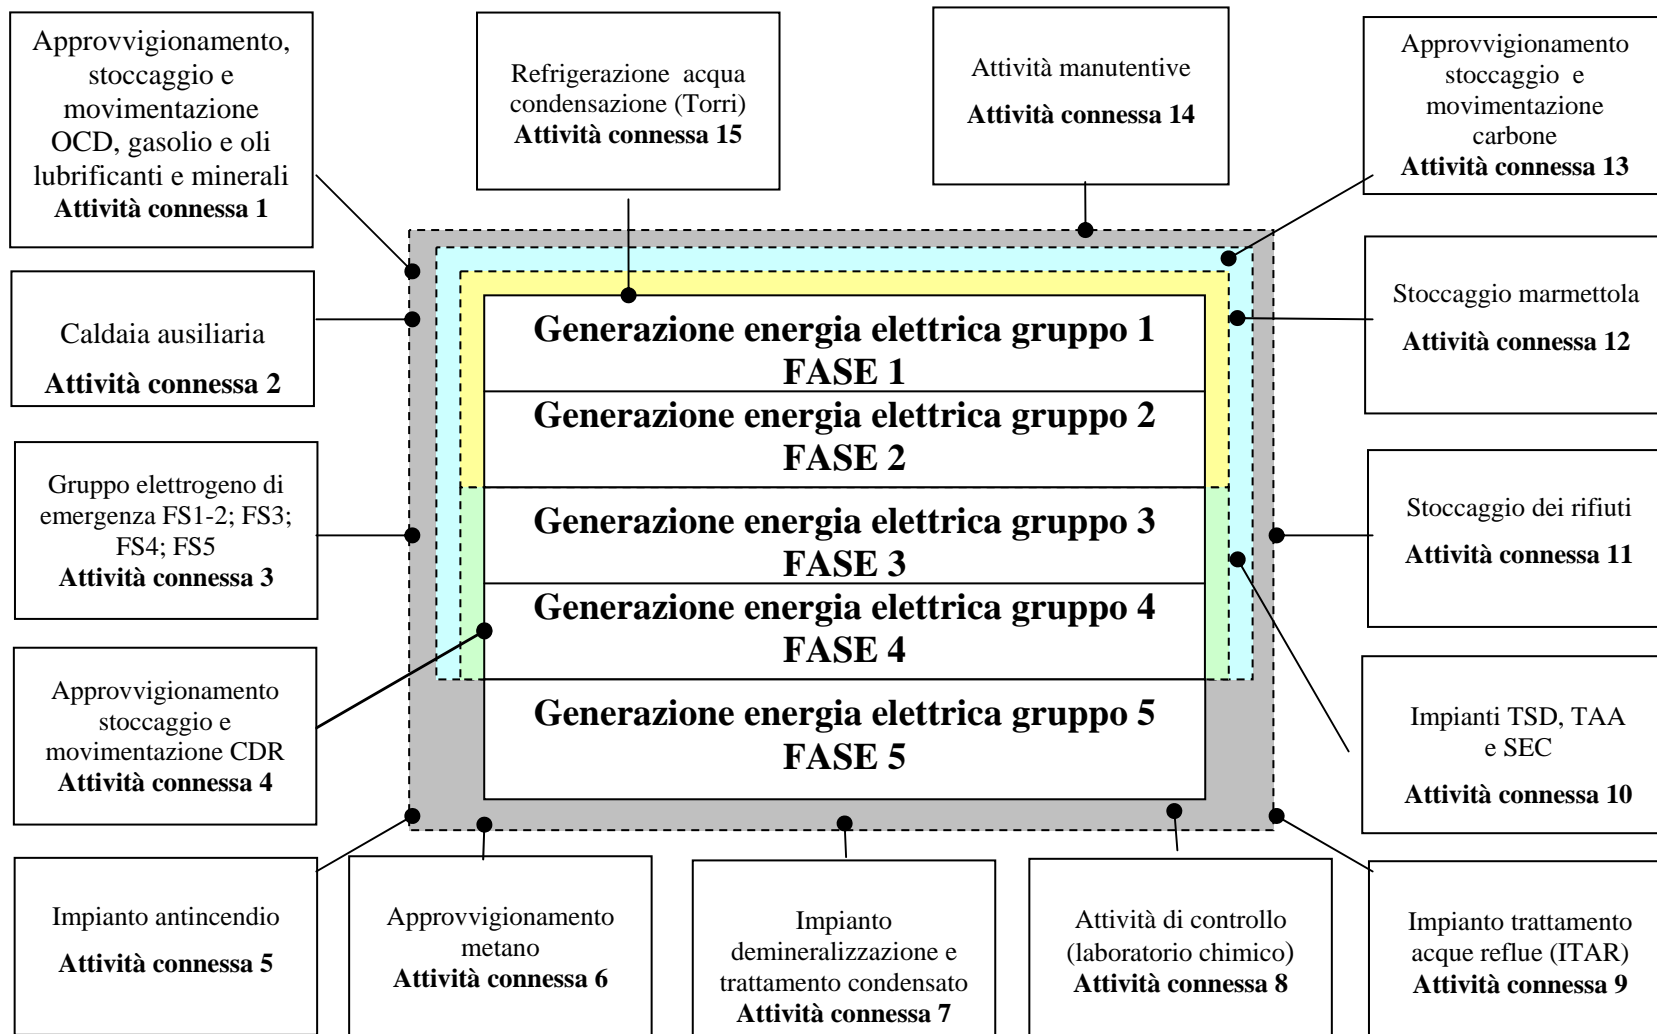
Approvvigionamento, stoccaggio e movimentazione OCD, gasolio e oli lubrificanti e minerali
**Attività connessa 1**

Refrigerazione acqua condensazione (Torri)
**Attività connessa 15**

Attività manutentive
**Attività connessa 14**

Approvvigionamento stoccaggio e movimentazione carbone
**Attività connessa 13**

Caldaia ausiliaria
**Attività connessa 2**

Stoccaggio marmettola
**Attività connessa 12**

Gruppo elettrogeno di emergenza FS1-2; FS3; FS4; FS5
**Attività connessa 3**

Stoccaggio dei rifiuti
**Attività connessa 11**

Approvvigionamento stoccaggio e movimentazione CDR
**Attività connessa 4**

Impianti TSD, TAA e SEC
**Attività connessa 10**

**Generazione energia elettrica gruppo 1**
**FASE 1**

**Generazione energia elettrica gruppo 2**
**FASE 2**

**Generazione energia elettrica gruppo 3**
**FASE 3**

**Generazione energia elettrica gruppo 4**
**FASE 4**

**Generazione energia elettrica gruppo 5**
**FASE 5**

Impianto antincendio
**Attività connessa 5**

Approvvigionamento metano
**Attività connessa 6**

Impianto demineralizzazione e trattamento condensato
**Attività connessa 7**

Attività di controllo (laboratorio chimico)
**Attività connessa 8**

Impianto trattamento acque reflue (ITAR)
**Attività connessa 9**